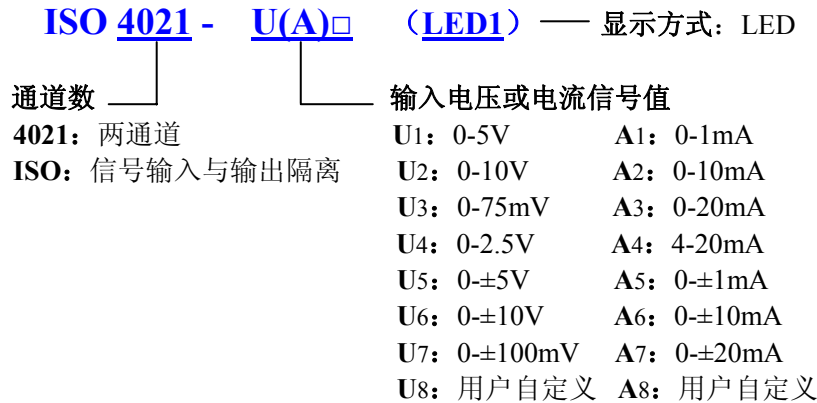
ISO 4021 - U(A)□ （LED1）—— 显示方式：LED

通道数

4021：两通道

ISO：信号输入与输出隔离

输入电压或电流信号值

U1：0-5V A1：0-1mA

U2：0-10V A2：0-10mA

U3：0-75mV A3：0-20mA

U4：0-2.5V A4：4-20mA

U5：0-±5V A5：0-±1mA

U6：0-±10V A6：0-±10mA

U7：0-±100mV A7：0-±20mA

U8：用户自定义 A8：用户自定义